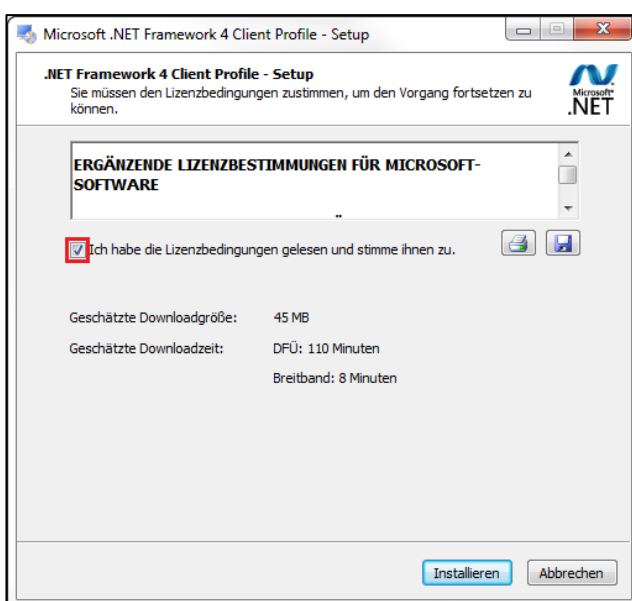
Microsoft .NET Framework 4 Client Profile - Setup

.NET Framework 4 Client Profile - Setup
Sie müssen den Lizenzbedingungen zustimmen, um den Vorgang fortsetzen zu können.

Microsoft® .NET

ERGÄNZENDE LIZENZBESTIMMUNGEN FÜR MICROSOFT-SOFTWARE

Ich habe die Lizenzbedingungen gelesen und stimme ihnen zu.

Geschätzte Downloadgröße: 45 MB

Geschätzte Downloadzeit: DFÜ: 110 Minuten

Breitband: 8 Minuten

Installieren

Abbrechen